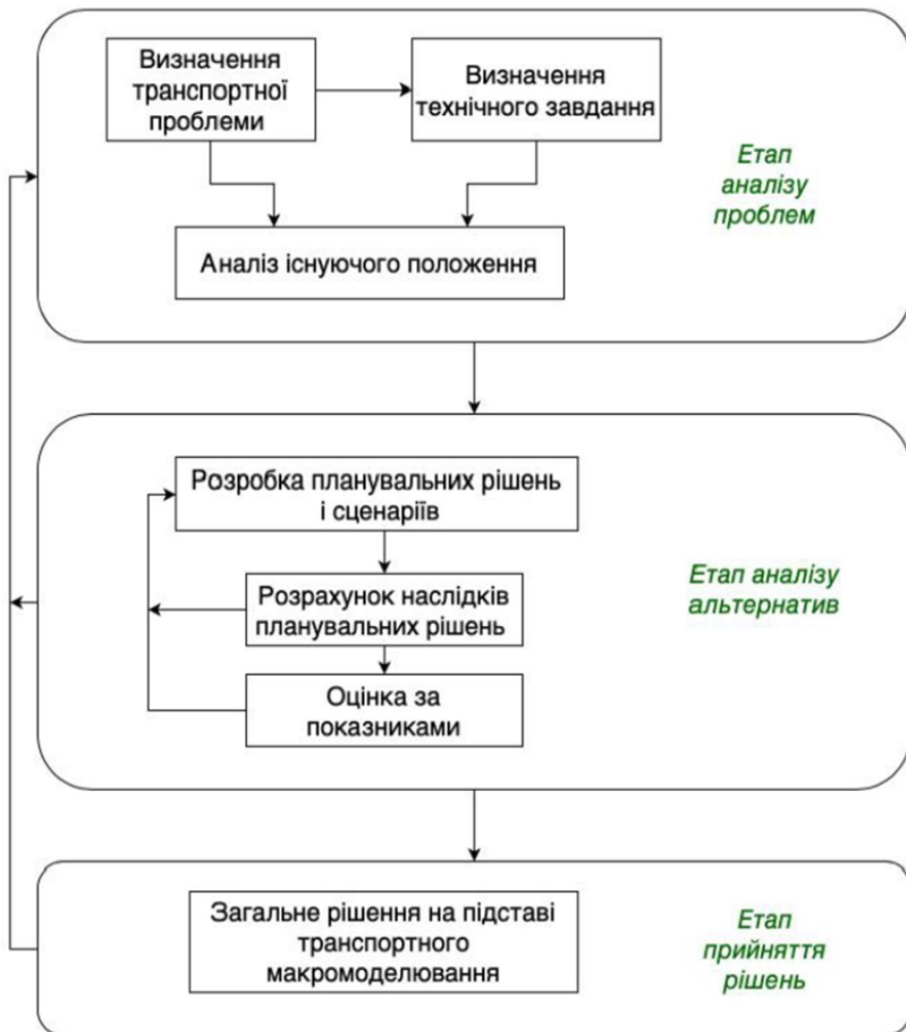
Визначення транспортної проблеми

Визначення технічного завдання

Етап аналізу проблем

Аналіз існуючого положення

Розробка планувальних рішень і сценаріїв

Розрахунок наслідків планувальних рішень

Етап аналізу альтернатив

Оцінка за показниками

Загальне рішення на підставі транспортного макромоделювання

Етап прийняття рішень